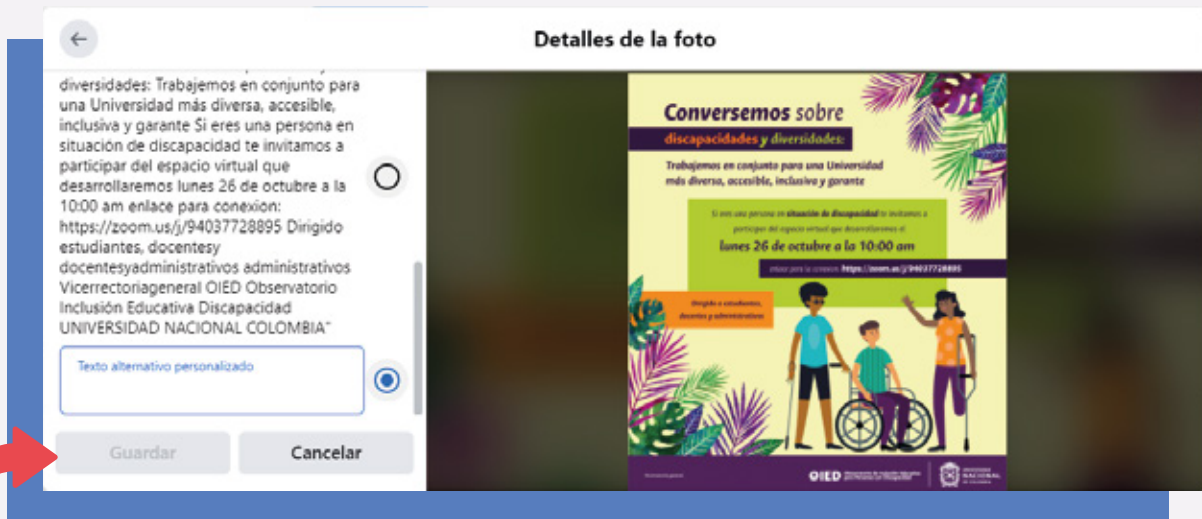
Detalles de la foto

diversidades: Trabajemos en conjunto para una Universidad más diversa, accesible, inclusiva y garante Si eres una persona en situación de discapacidad te invitamos a participar del espacio virtual que desarrollaremos lunes 26 de octubre a la 10:00 am enlace para conexion: https://zoom.us/j/94037728895 Dirigido estudiantes, docentesy docentesyadministrativos administrativos Vicerrectoriageneral OIED Observatorio Inclusión Educativa Discapacidad UNIVERSIDAD NACIONAL COLOMBIA"

Texto alternativo personalizado

Guardar

Cancelar

Conversemos sobre

discapacidades y diversidades:

Trabajemos en conjunto para una Universidad más diversa, accesible, inclusiva y garante

Si eres una persona en situación de discapacidad te invitamos a participar del espacio virtual que desarrollaremos el

lunes 26 de octubre a la 10:00 am

enlace para la conexion: https://zoom.us/j/94037728895

Dirigido a estudiantes, docentes y administrativos

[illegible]

OIED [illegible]

UNIVERSIDAD NACIONAL DE COLOMBIA